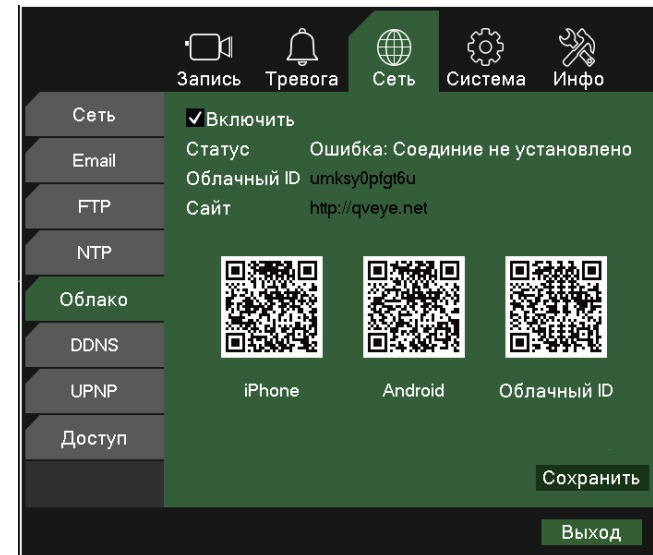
Запись Тревога Сеть Система Инфо

Сеть
Email
FTP
NTP
Облако
DDNS
UPNP
Доступ

✓Включить
Статус Ошибка: Соединие не установлено
Облачный ID umksy0pfgt6u
Сайт http://qveye.net

iPhone Android Облачный ID

Сохранить

Выход